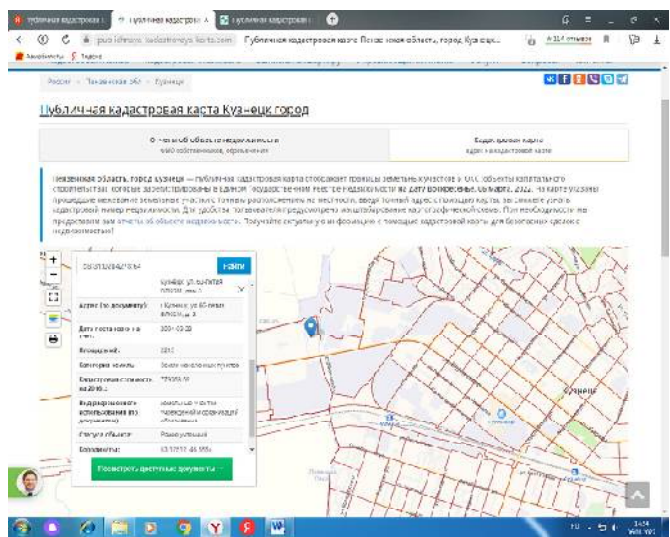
Публичная кадастровая карта Кузнецк город

Пензенская область, город Кузнецк — публичная кадастровая карта

Найти

Адрес (по документу):

Дата постановки на учет:

Категория земель:

Кадастровая стоимость:

Разрешенное использование:

Статус объекта:

Координаты:

Посмотреть цветные документы

Кузнецк